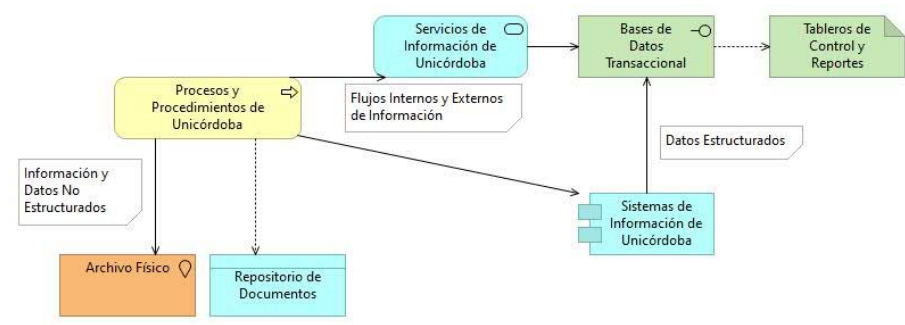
Servicios de Información de Unicórdoba

Bases de Datos Transaccional

Tableros de Control y Reportes

Procesos y Procedimientos de Unicórdoba

Flujos Internos y Externos de Información

Datos Estructurados

Información y Datos No Estructurados

Sistemas de Información de Unicórdoba

Archivo Físico

Repositorio de Documentos